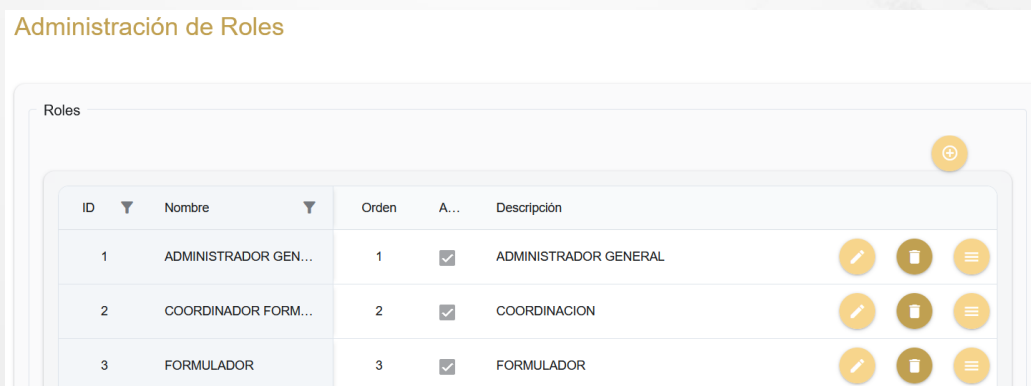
Administración de Roles

Roles

| ID | Nombre | Orden | A... | Descripción |
|---|---|---|---|---|
| 1 | ADMINISTRADOR GEN... | 1 | | ADMINISTRADOR GENERAL |
| 2 | COORDINADOR FORM... | 2 | | COORDINACION |
| 3 | FORMULADOR | 3 | | FORMULADOR |